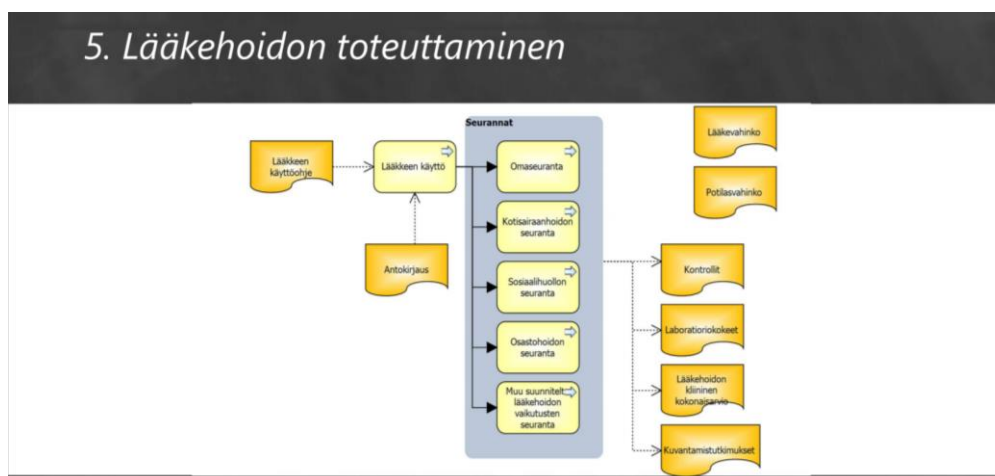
5. Lääkehoidon toteuttaminen

Lääkkeen käyttöohje

Lääkkeen käyttö

Antokirjaus

Seurannat

Omaseuranta

Kotisairaanhoidon seuranta

Sosiaalihuollon seuranta

Osastohoidon seuranta

Muu suunniteltu lääkehoidon vaikutusten seuranta

Lääkevahinko

Potilasvahinko

Kontrollit

Laboratoriokokeet

Lääkehoidon kliininen kokonaisarvio

Kuvantamistutkimukset